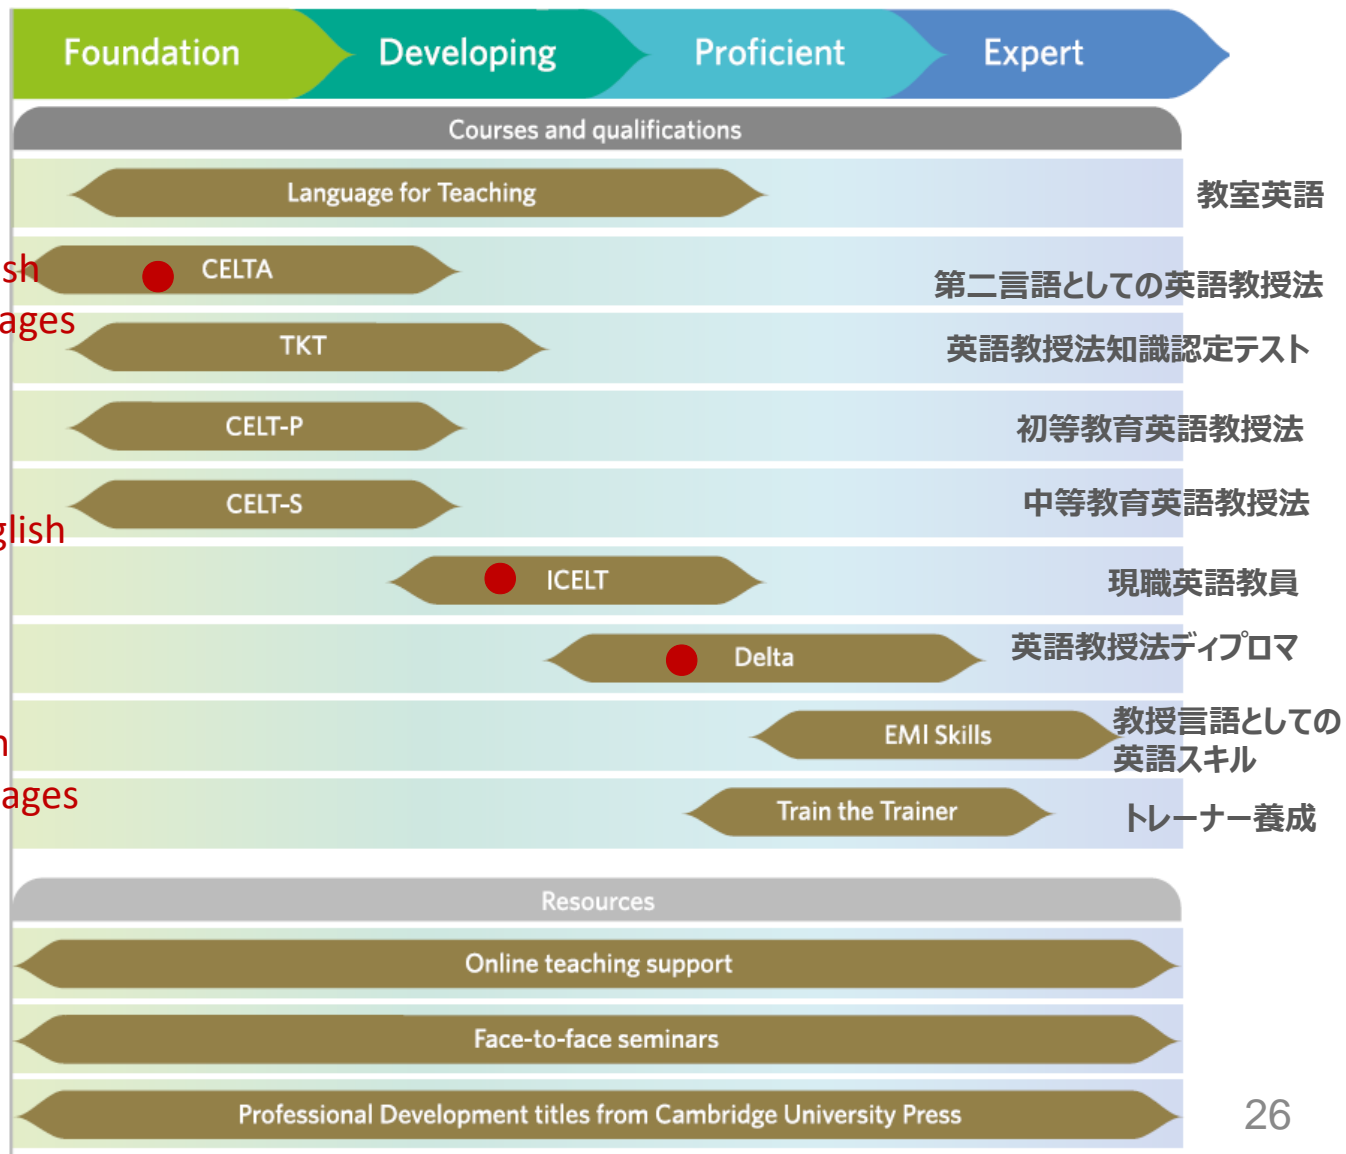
Foundation Developing Proficient Expert

Courses and qualifications

Language for Teaching 教室英語

sh
ages
CELTA 第二言語としての英語教授法

TKT 英語教授法知識認定テスト

CELT-P 初等教育英語教授法

glish
CELT-S 中等教育英語教授法

ICELT 現職英語教員

Delta 英語教授法ディプロマ

n
EMI Skills 教授言語としての英語スキル

ages
Train the Trainer トレーナー養成

Resources

Online teaching support

Face-to-face seminars

Professional Development titles from Cambridge University Press

26